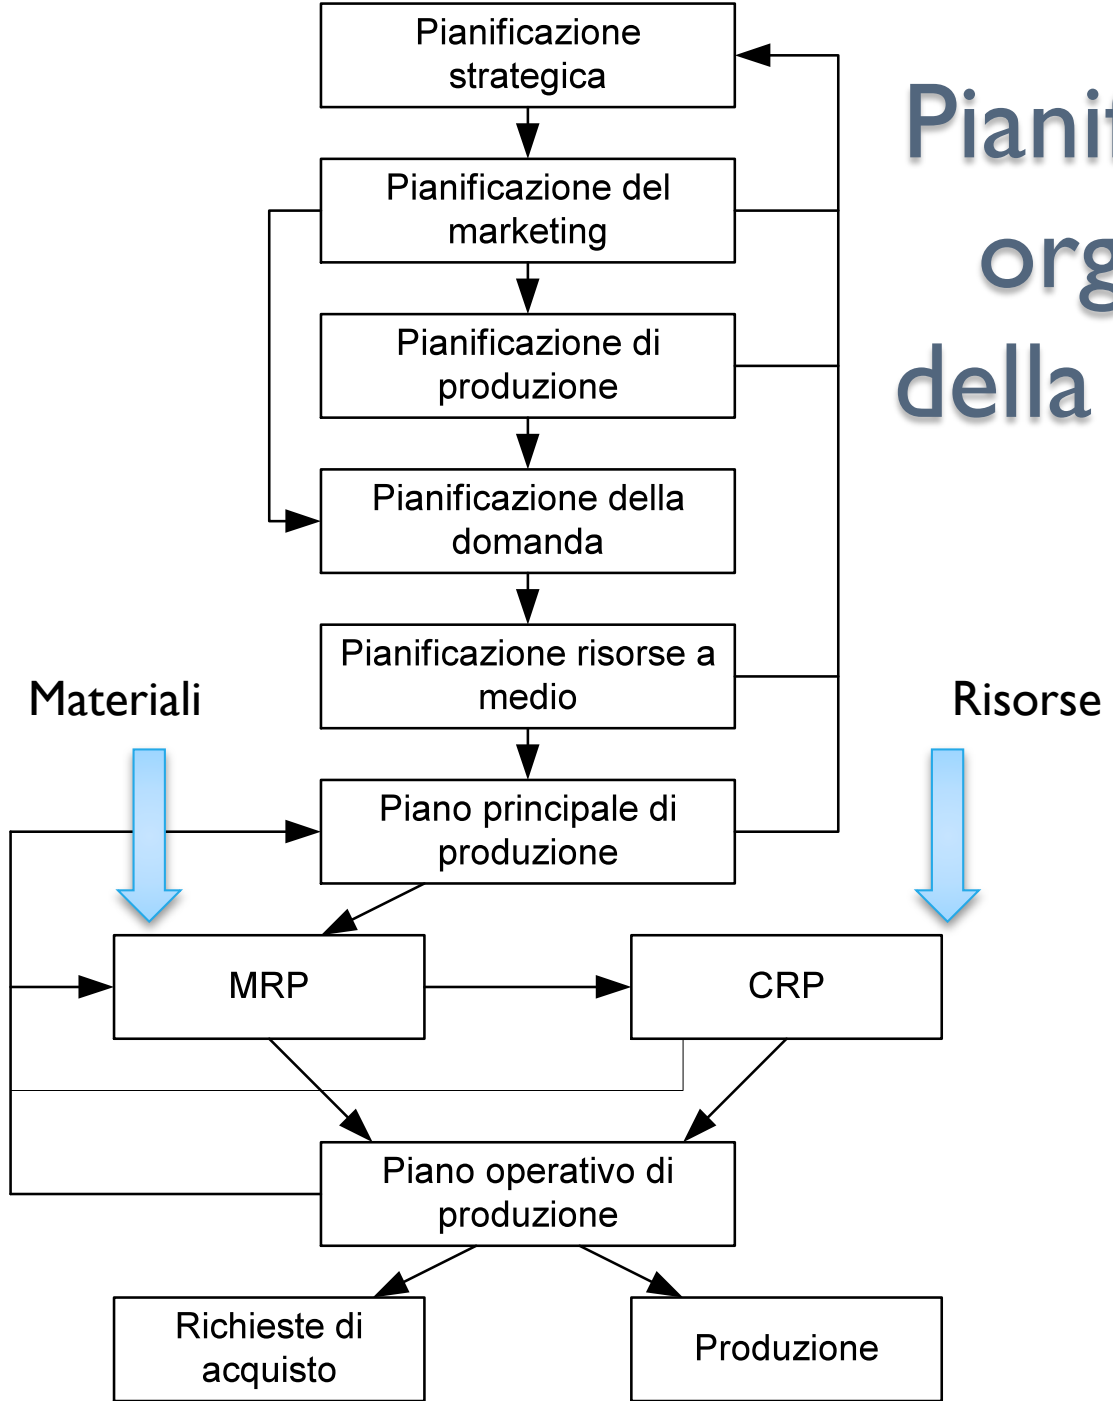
Pianif
org
della

Pianificazione strategica

Pianificazione del marketing

Pianificazione di produzione

Pianificazione della domanda

Pianificazione risorse a medio

Materiali

Risorse

Piano principale di produzione

MRP

CRP

Piano operativo di produzione

Richieste di acquisto

Produzione